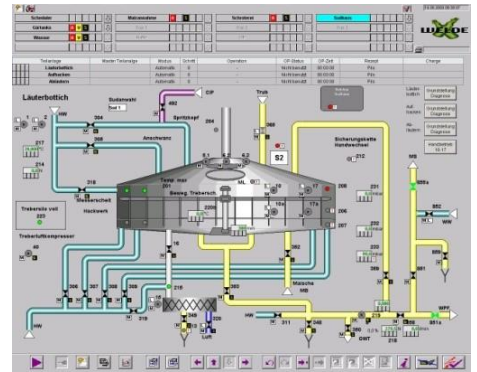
Schroter
Gärtanks
Wasser
Malzsilo
Schrotmühle
Sudhaus
WEDE

Teilanlage
Läuterbottich
Aufhacken
Abläutern
Modus
Automatik
Automatik
Automatik
Operation
Nicht benutzt
Nicht benutzt
Nicht benutzt
00:00:00
00:00:00
00:00:00

Läuterbottich
Sudanzahl
Sud 1
492
CIP
Trub
Spritzkopf
Anschwänze
HW
Sicherungskette Handwechsel
S2
Treberschieber
Trebersilo voll
Treberluftkompressor
Hackwerk
Maische
HW
WW
WPF
Luft
GWT
MW
HW
Grundstellung Diagramm
Grundstellung Diagramm
Handbetrieb